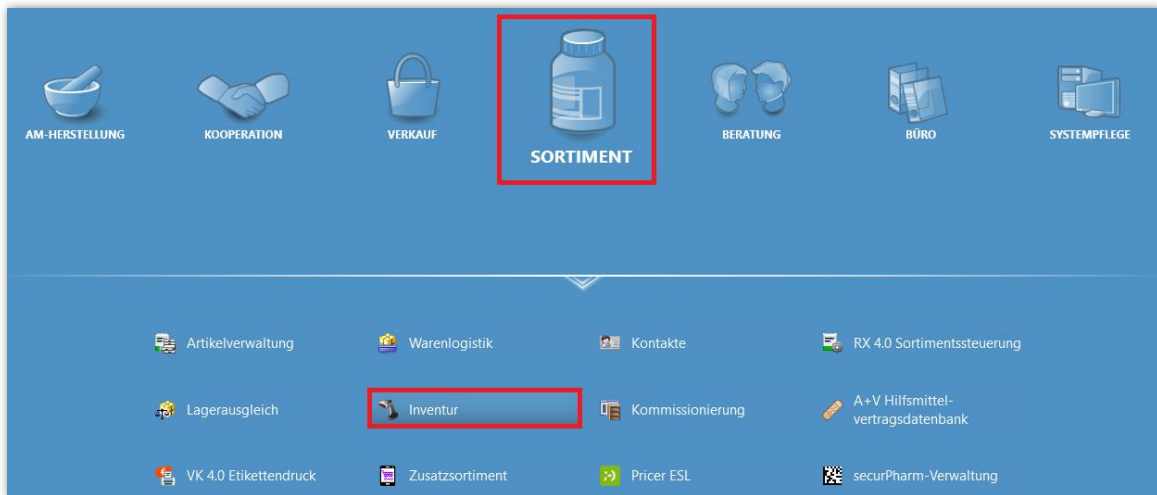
AM-HERSTELLUNG KOOPERATION VERKAUF SORTIMENT BERATUNG BÜRO SYSTEMPFLEGE

Artikelverwaltung
Warenlogistik
Kontakte
RX 4.0 Sortimentssteuerung

Lagerausgleich
Inventur
Kommissionierung
A+V Hilfsmittelvertragsdatenbank

VK 4.0 Etikettendruck
Zusatzsortiment
Pricer ESL
securPharm-Verwaltung